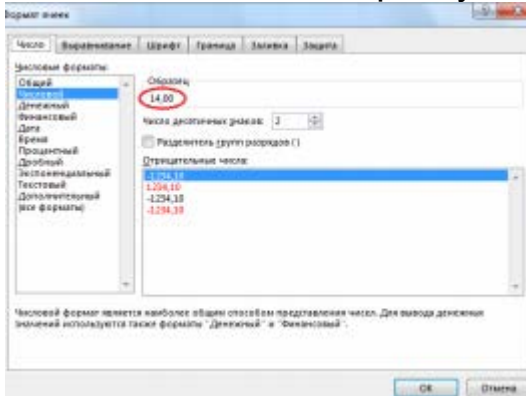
Формат ячеек

Число | Выравнивание | Шрифт | Граница | Заливка | Защита

Числовые форматы:
Общий
Числовой
Денежный
Финансовый
Дата
Время
Процентный
Дробный
Экспоненциальный
Текстовый
Дополнительный
(все форматы)

Образец
14,00

Число десятичных знаков: 2

Разделитель групп разрядов ( )

Отрицательные числа:
-1234,10
1234,10
-1234,10
-1234,10

Числовой формат является наиболее общим способом представления чисел. Для вывода денежных значений используются также форматы "Денежный" и "Финансовый".

ОК | Отмена